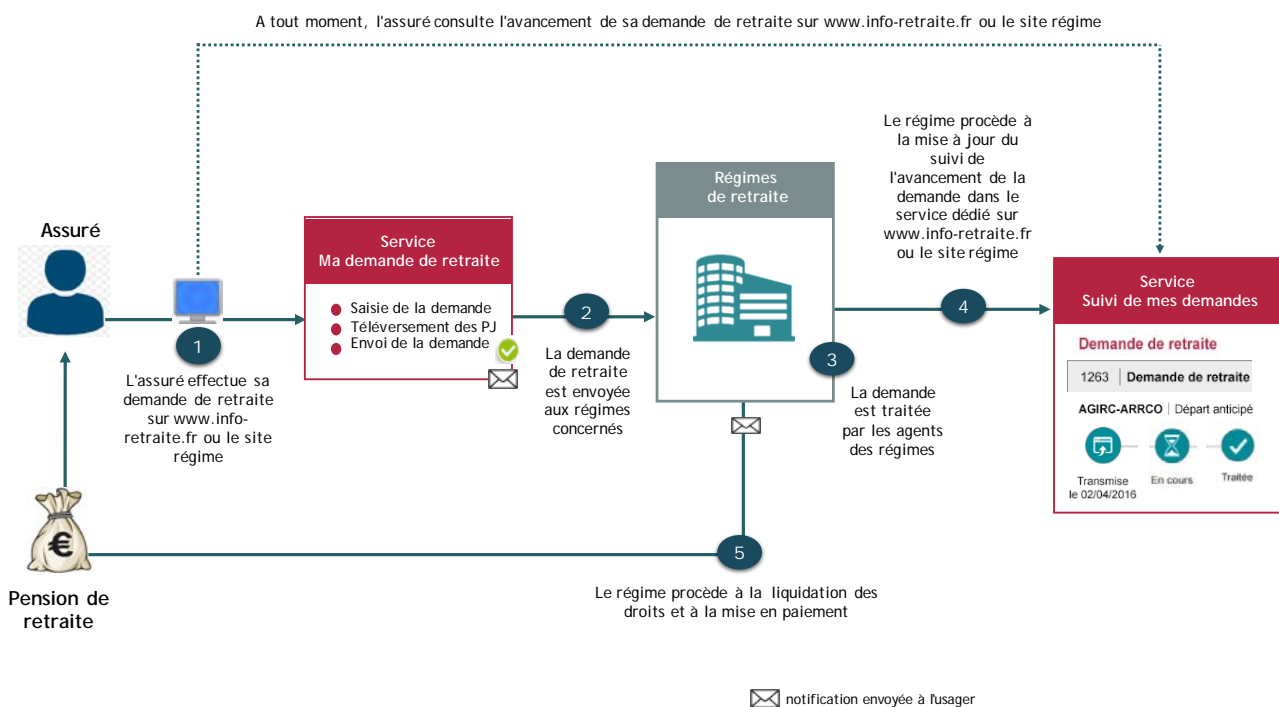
A tout moment, l'assuré consulte l'avancement de sa demande de retraite sur www.info-retraite.fr ou le site régime

Assuré

1

L'assuré effectue sa demande de retraite sur www.info-retraite.fr ou le site régime

Service
Ma demande de retraite

Saisie de la demande
Téléversement des PJ
Envoi de la demande

2

La demande de retraite est envoyée aux régimes concernés

Régimes
de retraite

3

La demande est traitée par les agents des régimes

Le régime procède à la mise à jour du suivi de l'avancement de la demande dans le service dédié sur www.info-retraite.fr ou le site régime

4

Service
Suivi de mes demandes

Demande de retraite

1263 | Demande de retraite

AGIRC-ARRCO | Départ anticipé

Transmise le 02/04/2016

En cours

Traitée

5

Le régime procède à la liquidation des droits et à la mise en paiement

€

Pension de retraite

notification envoyée à l'usager